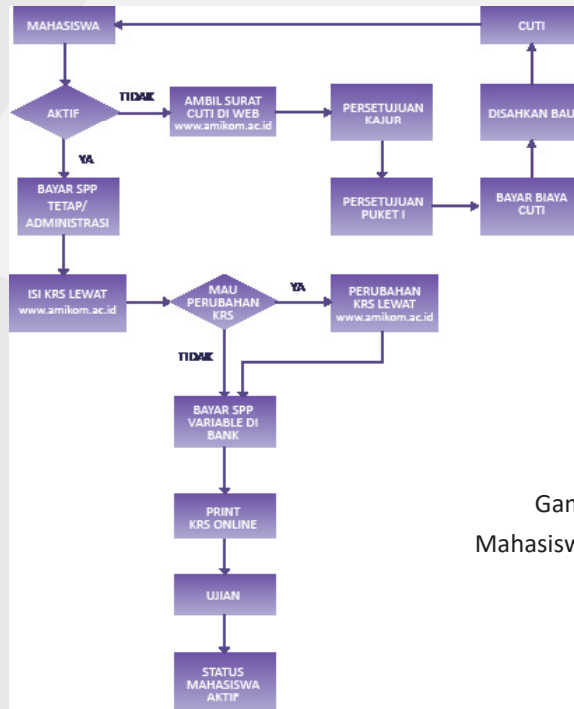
MAHASISWA

CUTI

AKTIF

TIDAK

AMBIL SURAT CUTI DI WEB www.amikom.ac.id

PERSETUJUAN KAJUR

DISAHKAN BAU

YA

BAYAR SPP TETAP/ ADMINISTRASI

PERSETUJUAN PUKET I

BAYAR BIAYA CUTI

ISI KRS LEWAT www.amikom.ac.id

MAU PERUBAHAN KRS

YA

PERUBAHAN KRS LEWAT www.amikom.ac.id

TIDAK

BAYAR SPP VARIABLE DI BANK

PRINT KRS ONLINE

UJIAN

STATUS MAHASISWA AKTIF

Gan

Mahasisw